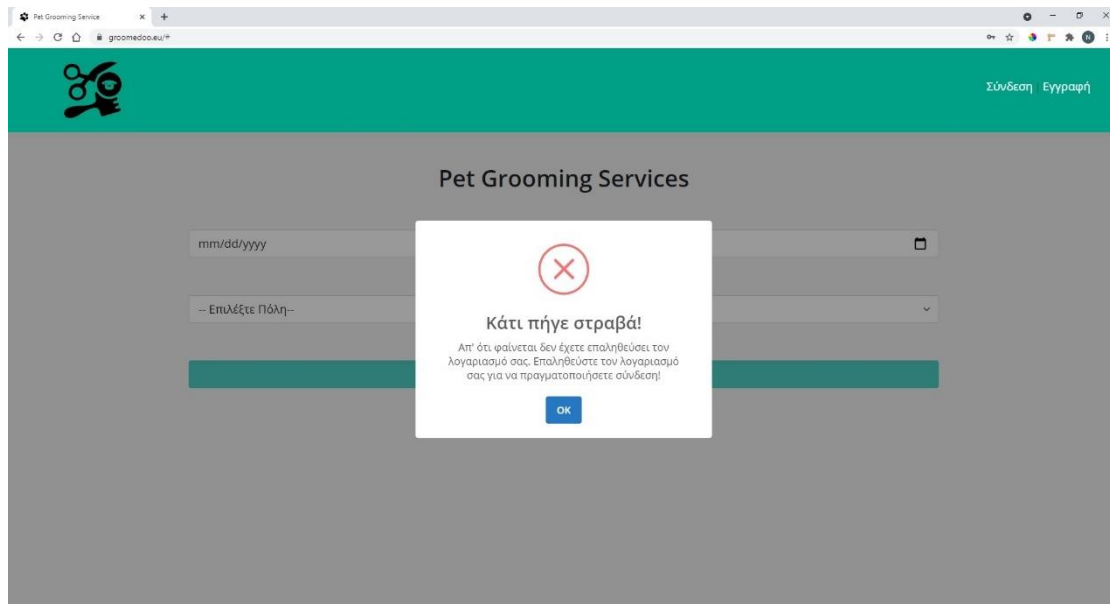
Pet Grooming Service

groomedoo.eu/#

Σύνδεση Εγγραφή

Pet Grooming Services

mm/dd/yyyy

-- Επιλέξτε Πόλη--

Κάτι πήγε στραβά!

Απ' ότι φαίνεται δεν έχετε επαληθεύσει τον λογαριασμό σας. Επαληθεύστε τον λογαριασμό σας για να πραγματοποιήσετε σύνδεση!

OK